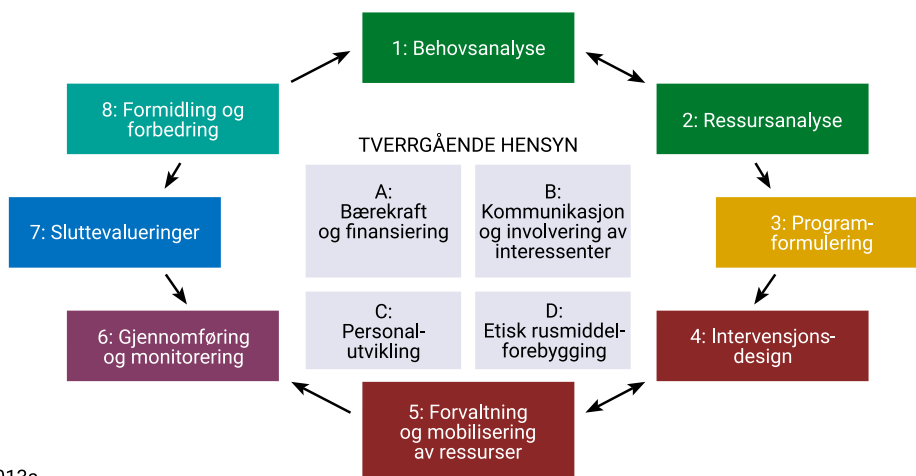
1: Behovsanalyse

2: Ressursanalyse

3: Programformulering

4: Intervensjonsdesign

5: Forvaltning og mobilisering av ressurser

6: Gjennomføring og monitorering

7: Sluttevalueringer

8: Formidling og forbedring

TVERRGÅENDE HENSYN

A: Bærekraft og finansiering

B: Kommunikasjon og involvering av interessenter

C: Personalutvikling

D: Etisk rusmiddelforebygging

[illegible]